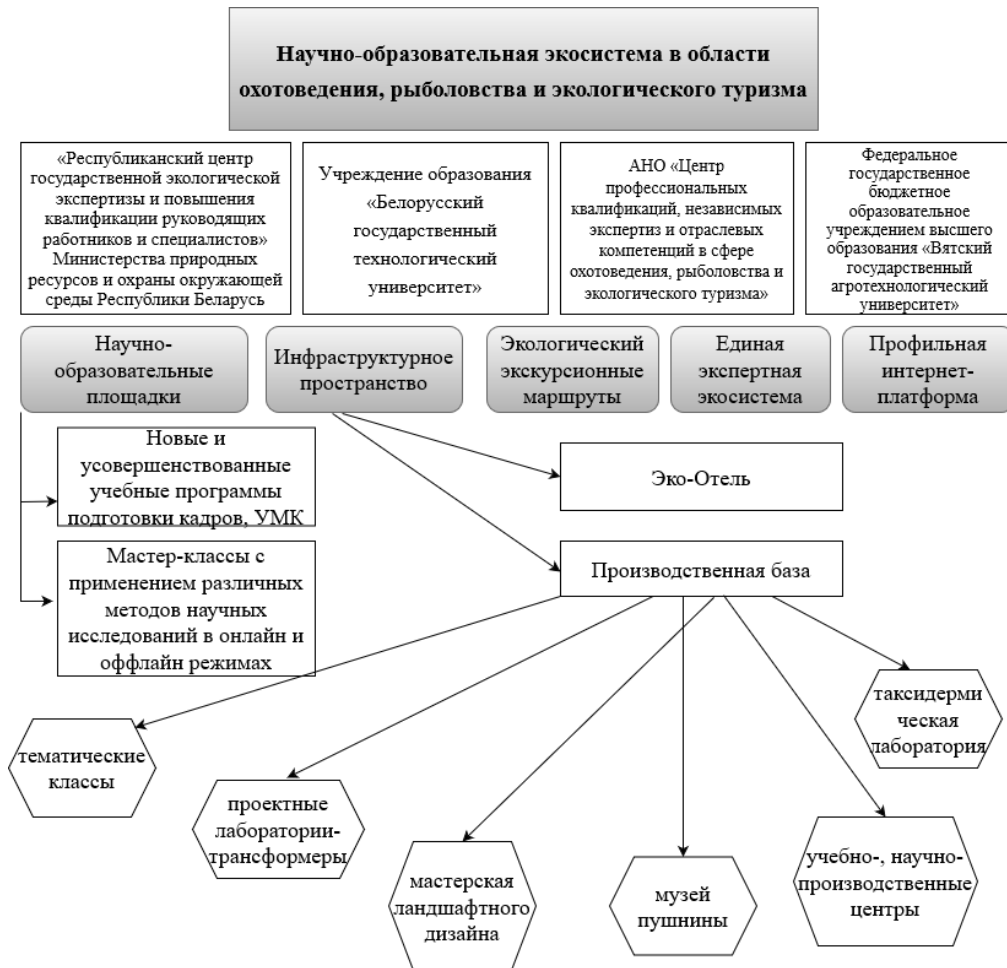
Научно-образовательная экосистема в области охотоведения, рыболовства и экологического туризма

«Республиканский центр государственной экологической экспертизы и повышения квалификации руководящих работников и специалистов» Министерства природных ресурсов и охраны окружающей среды Республики Беларусь

Учреждение образования «Белорусский государственный технологический университет»

АНО «Центр профессиональных квалификаций, независимых экспертиз и отраслевых компетенций в сфере охотоведения, рыболовства и экологического туризма»

Федеральное государственное бюджетное образовательное учреждением высшего образования «Вятский государственный агротехнологический университет»

Научно-образовательные площадки

Инфраструктурное пространство

Экологический экскурсионные маршруты

Единая экспертная экосистема

Профильная интернет-платформа

Новые и усовершенствованные учебные программы подготовки кадров, УМК

Мастер-классы с применением различных методов научных исследований в онлайн и оффлайн режимах

Эко-Отель

Производственная база

тематические классы

проектные лаборатории-трансформеры

мастерская ландшафтного дизайна

музей пушнины

учебно-, научно-производственные центры

таксидермическая лаборатория